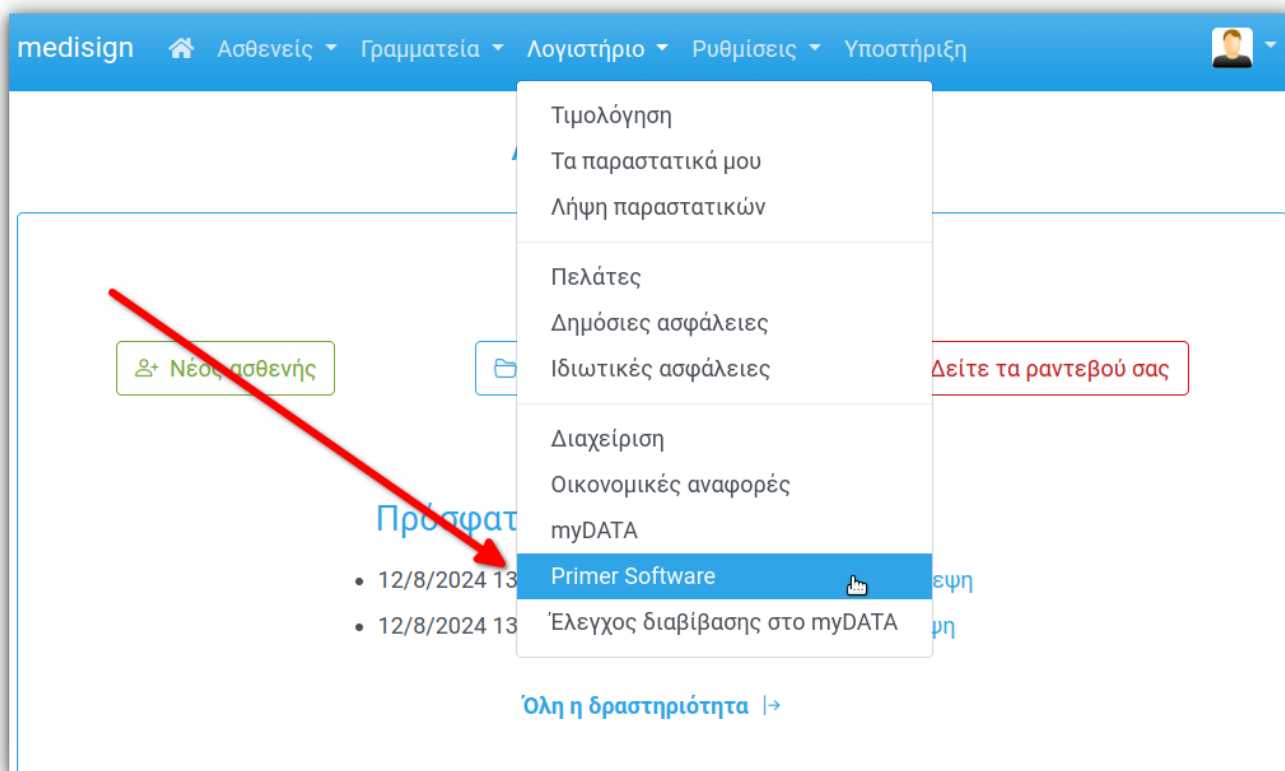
medisign Ασθενείς Γραμματεία Λογιστήριο Ρυθμίσεις Υποστήριξη

Τιμολόγηση
Τα παραστατικά μου
Λήψη παραστατικών

Πελάτες
Δημόσιες ασφάλειες
Ιδιωτικές ασφάλειες

Διαχείριση
Οικονομικές αναφορές
myDATA
Primer Software
Έλεγχος διαβίβασης στο myDATA

Νέος ασθενής

Δείτε τα ραντεβού σας

Πρόσφατ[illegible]

- 12/8/2024 13 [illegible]εψη
- 12/8/2024 13 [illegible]ψη

Όλη η δραστηριότητα